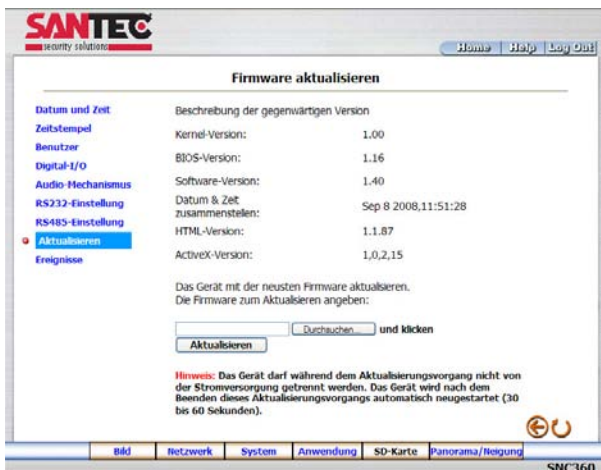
SANTEC
security solutions

Home | Help | Log Out

Firmware aktualisieren

Datum und Zeit
Zeitstempel
Benutzer
Digital-I/O
Audio-Mechanismus
RS232-Einstellung
RS485-Einstellung
Aktualisieren
Ereignisse

Beschreibung der gegenwärtigen Version

| | |
|---|---|
| Kernel-Version: | 1.00 |
| BIOS-Version: | 1.16 |
| Software-Version: | 1.40 |
| Datum & Zeit zusammenstellen: | Sep 8 2008,11:51:28 |
| HTML-Version: | 1.1.87 |
| ActiveX-Version: | 1,0,2,15 |

Das Gerät mit der neusten Firmware aktualisieren.
Die Firmware zum Aktualisieren angeben:

Durchsuchen... und klicken
Aktualisieren

Hinweis: Das Gerät darf während dem Aktualisierungsvorgang nicht von der Stromversorgung getrennt werden. Das Gerät wird nach dem Beenden dieses Aktualisierungsvorgangs automatisch neugestartet (30 bis 60 Sekunden).

Bild | Netzwerk | System | Anwendung | SD-Karte | Panorama/Neigung

SNC360